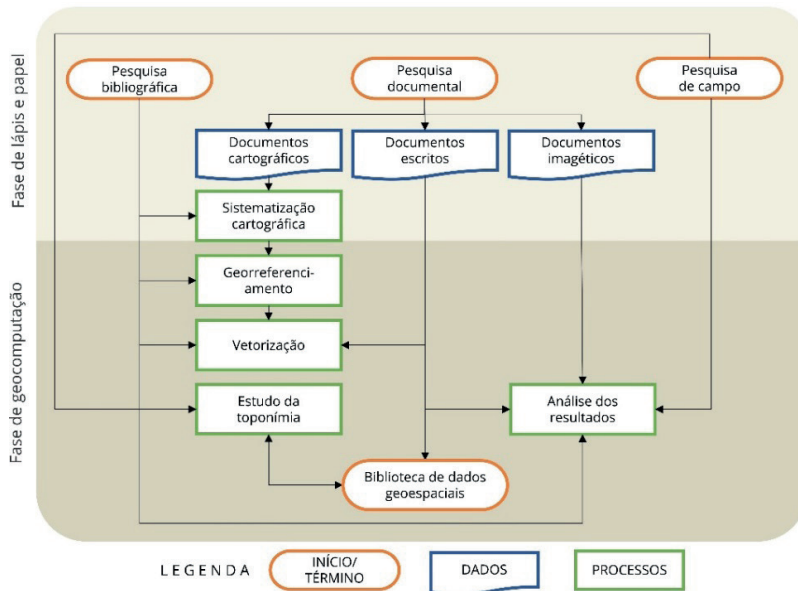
Fase de lápis e papel

Fase de geocomputação

Pesquisa bibliográfica

Pesquisa documental

Pesquisa de campo

Documentos cartográficos

Documentos escritos

Documentos imagéticos

Sistematização cartográfica

Georreferenciamento

Vetorização

Estudo da toponímia

Análise dos resultados

Biblioteca de dados geoespaciais

LEGENDA

INÍCIO/ TÉRMINO

DADOS

PROCESSOS